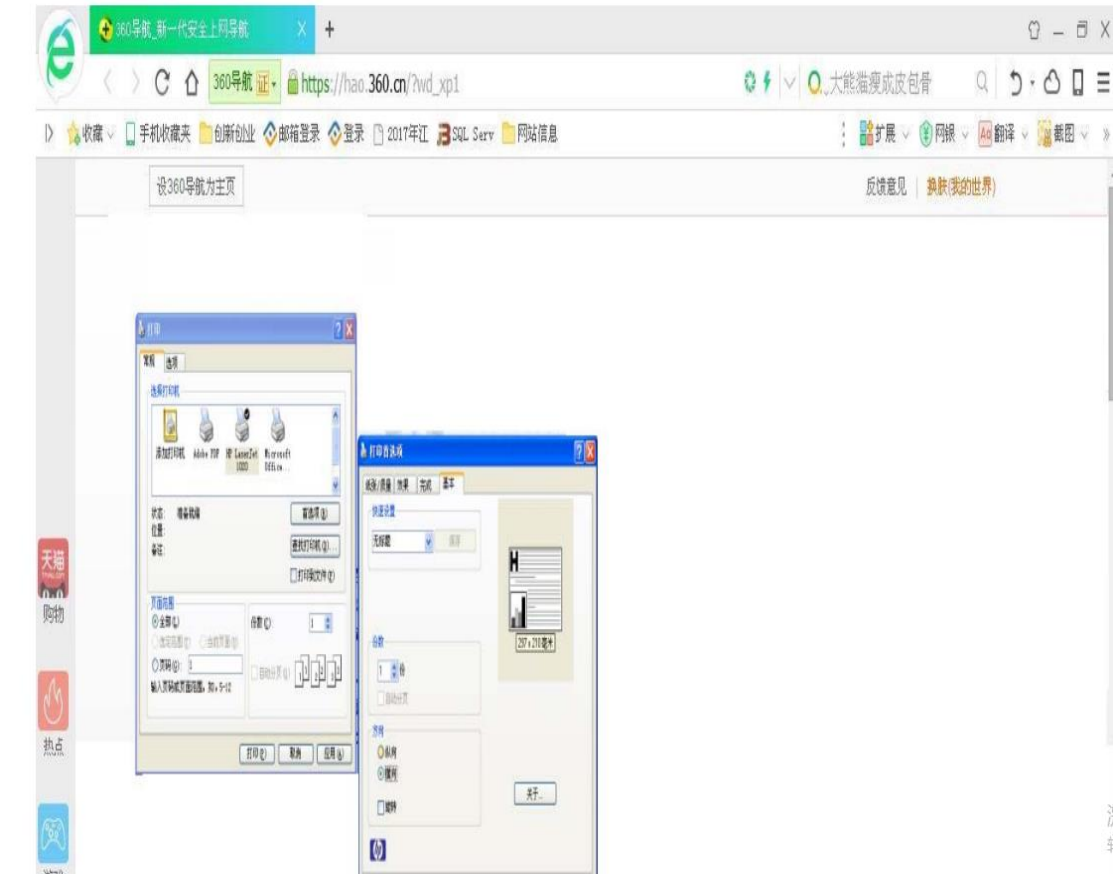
360导航_新一代安全上网导航 X +

360导航 证 https://hao.360.cn/?wd_xp1

大熊猫瘦成皮包骨

收藏 手机收藏夹 创新创业 邮箱登录 登录 2017年江 SQL Serv 网站信息

扩展 网银 翻译 截图

设360导航为主页

反馈意见 | 换肤(我的世界)

打印

常规 选项

选择打印机

添加打印机 Adobe PDF HP LaserJet 1020 Microsoft Office...

状态: 准备就绪
位置:
备注:

首选项(R)

查找打印机(D)...

打印到文件(F)

页面范围
全部(L)
选定范围(T) 当前页面(U)
页码(G): 1
输入页码或页面范围。例如，5-12

份数(C): 1

自动分页(O)

打印(P) 取消 应用(A)

打印首选项

纸张/质量 效果 完成 基本

快速设置

无标题

保存

297 x 210 毫米

份数

1 份

自动分页

方向

纵向

横向

旋转

关于...

天猫

购物

热点